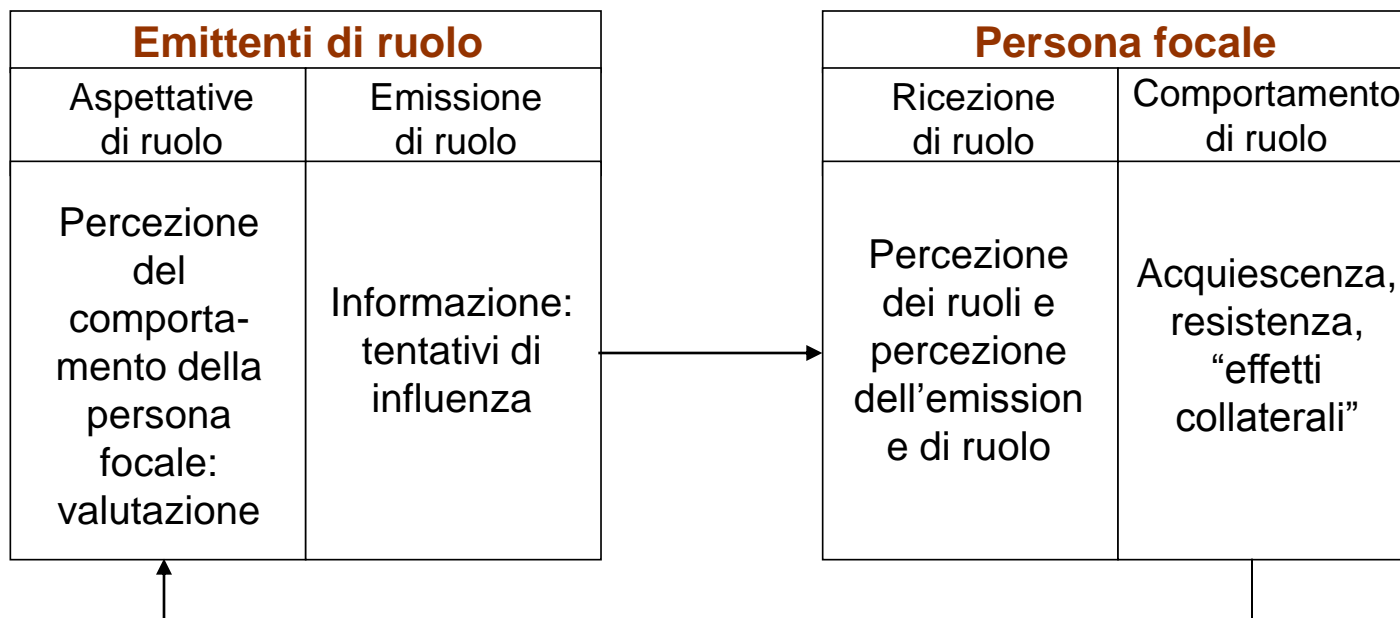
| Emittenti di ruolo | |
|---|---|
| Aspettative di ruolo | Emissione di ruolo |
| Percezione del comportamento della persona focale: valutazione | Informazione: tentativi di influenza |

| Persona focale | |
|---|---|
| Ricezione di ruolo | Comportamento di ruolo |
| Percezione dei ruoli e percezione dell'emission e di ruolo | Acquiescenza, resistenza, "effetti collaterali" |